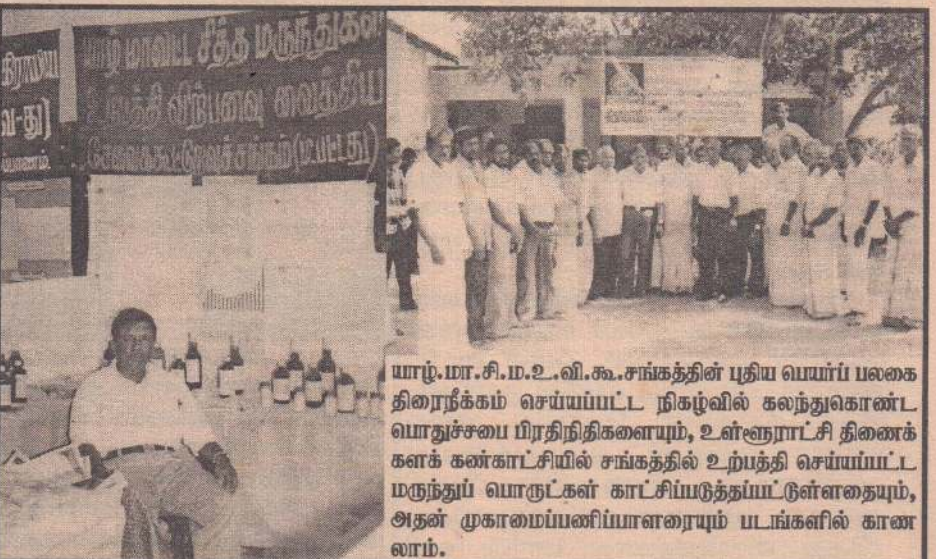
திராமிய
(வ-து)
யாழ் மாவட்ட சித்த மருந்துகள்
உற்பத்தி விற்பனை வைத்திய
சேவைகள் கூட்டுறவுச் சங்கம் (வ-து)

யாழ்.மா.சி.ம.உ.வி.கூ.சங்கத்தின் புதிய பெயர்ப் பலகை திரைநீக்கம் செய்யப்பட்ட நிகழ்வில் கலந்துகொண்ட பொதுச்சபை பிரதிநிதிகளையும், உள்ளூராட்சி திணைக்களக் கண்காட்சியில் சங்கத்தில் உற்பத்தி செய்யப்பட்ட மருந்துப் பொருட்கள் காட்சிப்படுத்தப்பட்டுள்ளதையும், அதன் முகாமைப்பணிப்பாளரையும் படங்களில் காணலாம்.